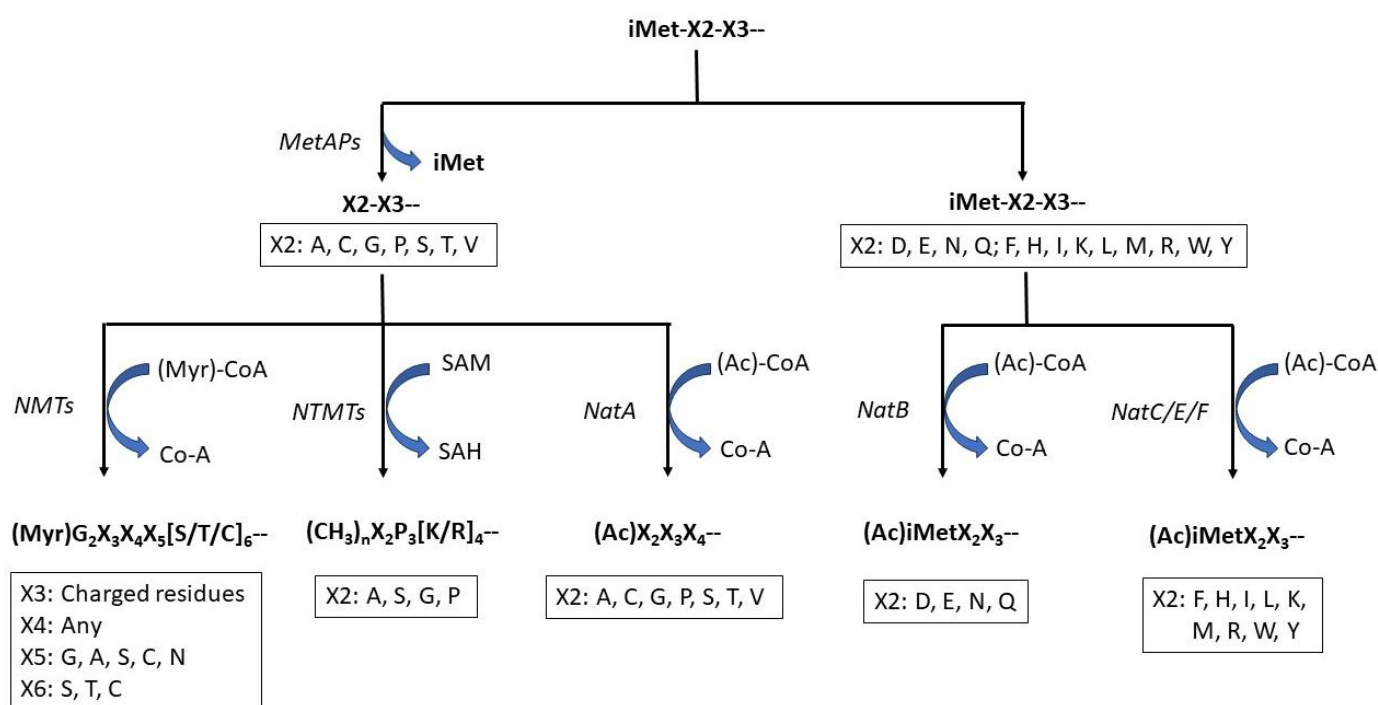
iMet-X2-X3--

MetAPs

iMet

X2-X3--

X2: A, C, G, P, S, T, V

iMet-X2-X3--

X2: D, E, N, Q; F, H, I, K, L, M, R, W, Y

NMTs

(Myr)-CoA

Co-A

NTMTs

SAM

SAH

NatA

(Ac)-CoA

Co-A

NatB

(Ac)-CoA

Co-A

NatC/E/F

(Ac)-CoA

Co-A

(Myr)$G_2X_3X_4X_5[S/T/C]_6$--

X3: Charged residues
X4: Any
X5: G, A, S, C, N
X6: S, T, C

$(CH_3)_nX_2P_3[K/R]_4$--

X2: A, S, G, P

(Ac)$X_2X_3X_4$--

X2: A, C, G, P, S, T, V

(Ac)iMet$X_2X_3$--

X2: D, E, N, Q

(Ac)iMet$X_2X_3$--

X2: F, H, I, L, K, M, R, W, Y